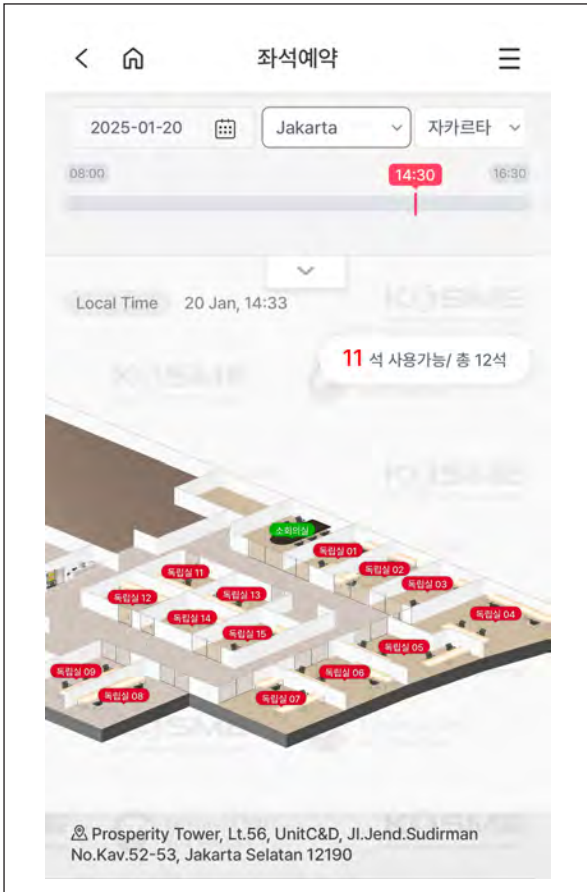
좌석예약

2025-01-20

Jakarta

자카르타

08:00

14:30

16:30

Local Time 20 Jan, 14:33

KOSME

11 석 사용가능/ 총 12석

소회의실

독립실 01

독립실 02

독립실 03

독립실 04

독립실 05

독립실 06

독립실 07

독립실 08

독립실 09

독립실 11

독립실 12

독립실 13

독립실 14

독립실 15

Prosperity Tower, Lt.56, UnitC&D, Jl.Jend.Sudirman No.Kav.52-53, Jakarta Selatan 12190